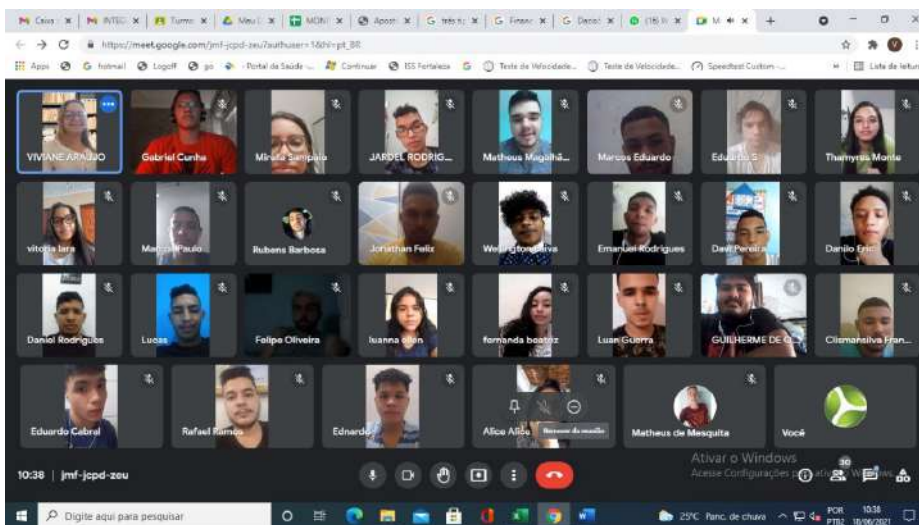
M Caixa | M INTEG | Turma | Meu | MONI | Aposti | Índice | Financ | Docum | (16) | M

https://meet.google.com/jmf-jcpd-zeu?authuser=1&hl=pt_BR

Apps | Hotmail | Logoff | Portal da Saúde | Continuar | ISS Fortaleza | Teste de Velocidade | Teste de Velocidade | Speedtest Custom | Lista de leitura

VIVIANE ARAUJO
Gabriel Cunha
Mirella Sampaio
JARDEL RODRIG...
Matheus Magalhã...
Marcos Eduardo
Eduardo S
Thamyres Monte
vitoria lara
Marcos Paulo
Rubens Barbosa
Jonathan Felix
Wellington Silva
Emanuel Rodrigues
Davi Pereira
Danilo Erick
Daniel Rodrigues
Lucas
Felipe Oliveira
Ivanna ellen
fernanda beatriz
Luan Guerra
GUILHERME DE O...
Climansilva Fran...
Eduardo Cabral
Rafael Ramos
Ednardo
Alice Alice
Remover do mosaico
Matheus de Mesquita
Você

10:38 | jmf-jcpd-zeu

Ativar o Windows
Acesse Configurações para ativar o Windows.

30

Digite aqui para pesquisar

25°C Panc. de chuva
POR PTB2
10:38
18/06/2021